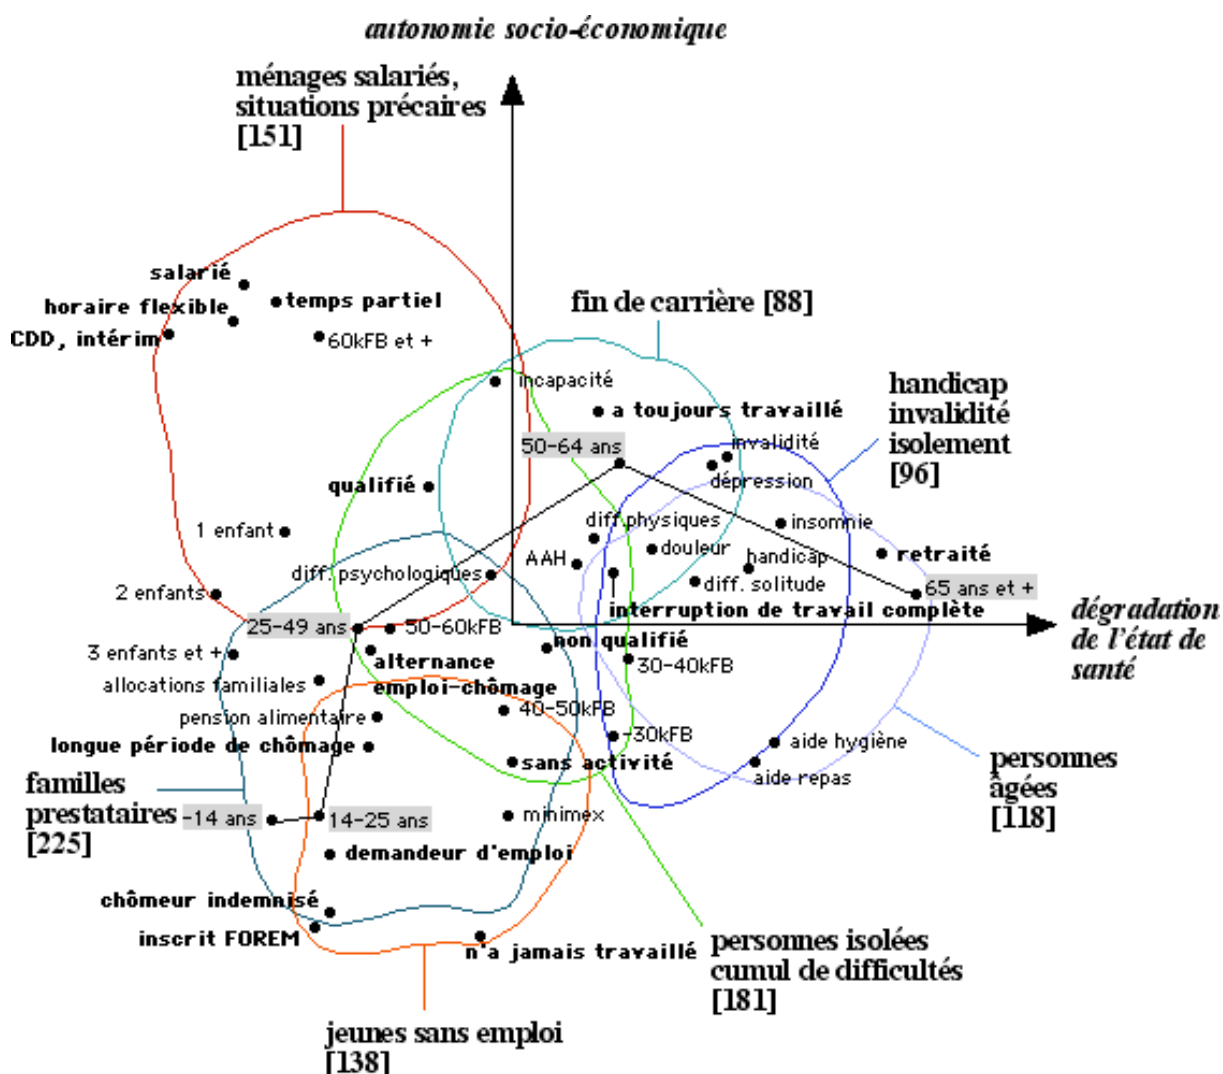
autonomie socio-économique

ménages salariés, situations précaires [151]

salarié
horaire flexible
temps partiel
CDD, intérim
60kFB et +

fin de carrière [88]

incapacité
a toujours travaillé
50-64 ans
invalidité
dépression

handicap invalidité isolement [96]

qualifié
1 enfant
diff. physiques
insomnie
AAH
douleur
handicap
retraité
2 enfants
diff. psychologiques
diff. solitude
65 ans et +
interruption de travail complète

dégradation de l'état de santé

25-49 ans
50-60kFB
non qualifié
3 enfants et +
alternance
30-40kFB
allocations familiales
emploi-chômage
pension alimentaire
40-50kFB
longue période de chômage
-30kFB
aide hygiène
sans activité
aide repas

personnes âgées [118]

familles prestataires [225]
-14 ans
14-25 ans
minimex
demandeur d'emploi
chômeur indemnisé
inscrit FOREM
n'a jamais travaillé

personnes isolées cumul de difficultés [181]

jeunes sans emploi [138]